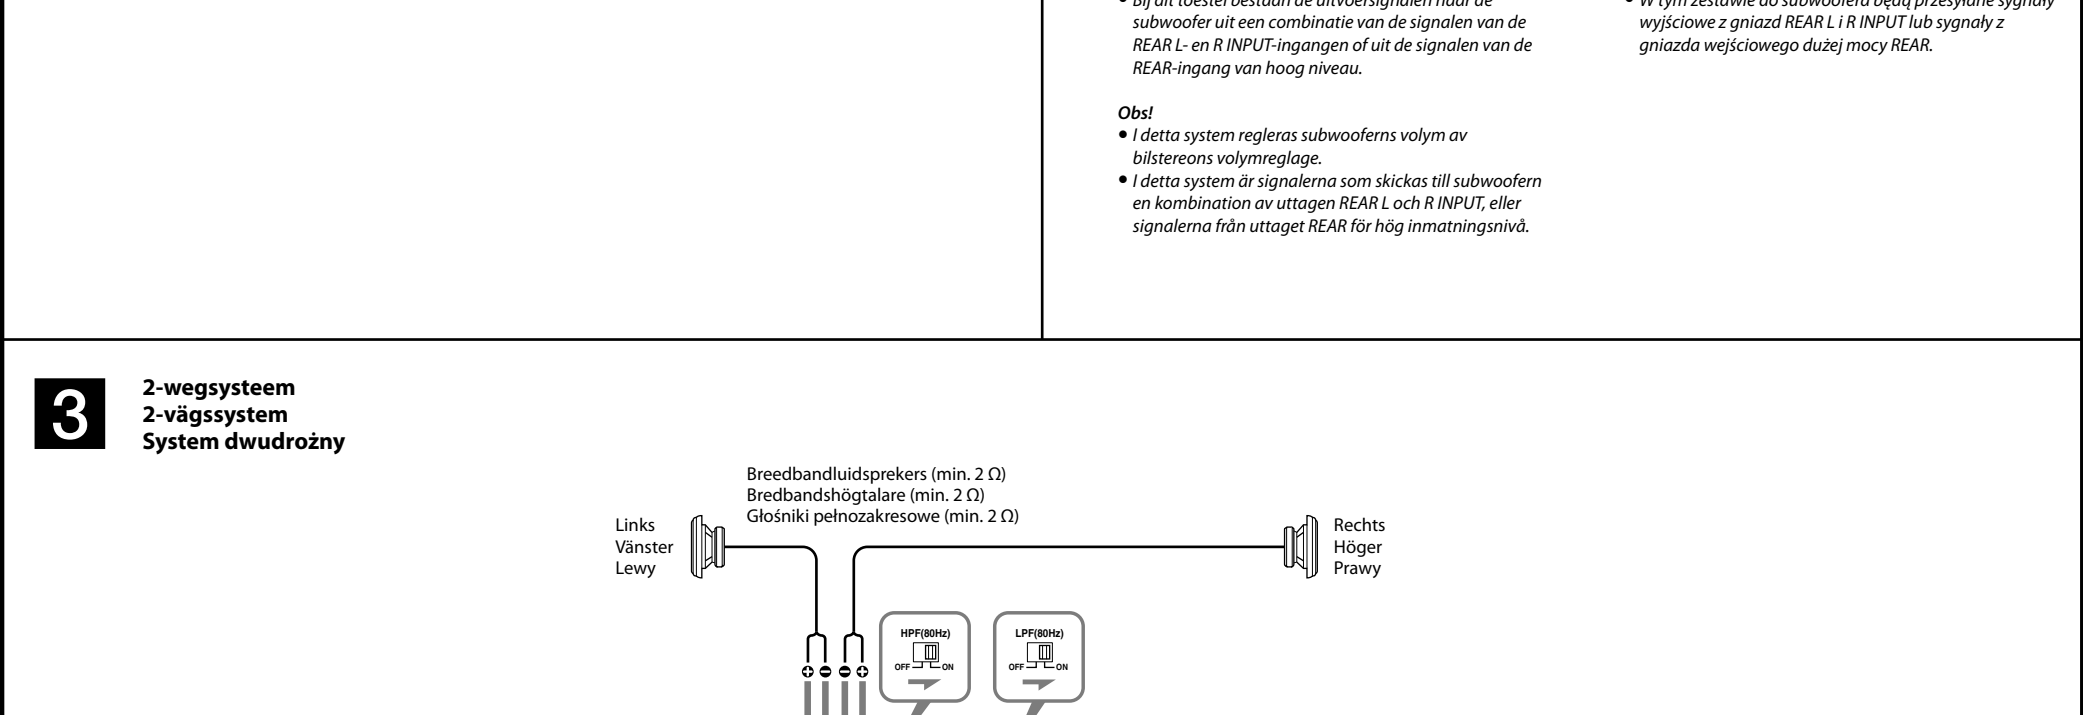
• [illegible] subwoofer uit een combinatie van de signalen van de REAR L- en R INPUT-ingangen of uit de signalen van de REAR-ingang van hoog niveau.

Obs!
• I detta system regleras subwooferns volym av bilstereons volymreglage.
• I detta system är signalerna som skickas till subwoofern en kombination av uttagen REAR L och R INPUT, eller signalerna från uttaget REAR för hög inmatningsnivå.

• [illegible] wyjściowe z gniazd REAR L i R INPUT lub sygnały z gniazda wejściowego dużej mocy REAR.

3

2-wegsysteem
2-vägssystem
System dwudrożny

Breedbandluidsprekers (min. 2 Ω)
Bredbandshögtalare (min. 2 Ω)
Głośniki pełnozakresowe (min. 2 Ω)

Links
Vänster
Lewy

Rechts
Höger
Prawy

HPF(80Hz)
OFF ON

LPF(80Hz)
OFF ON